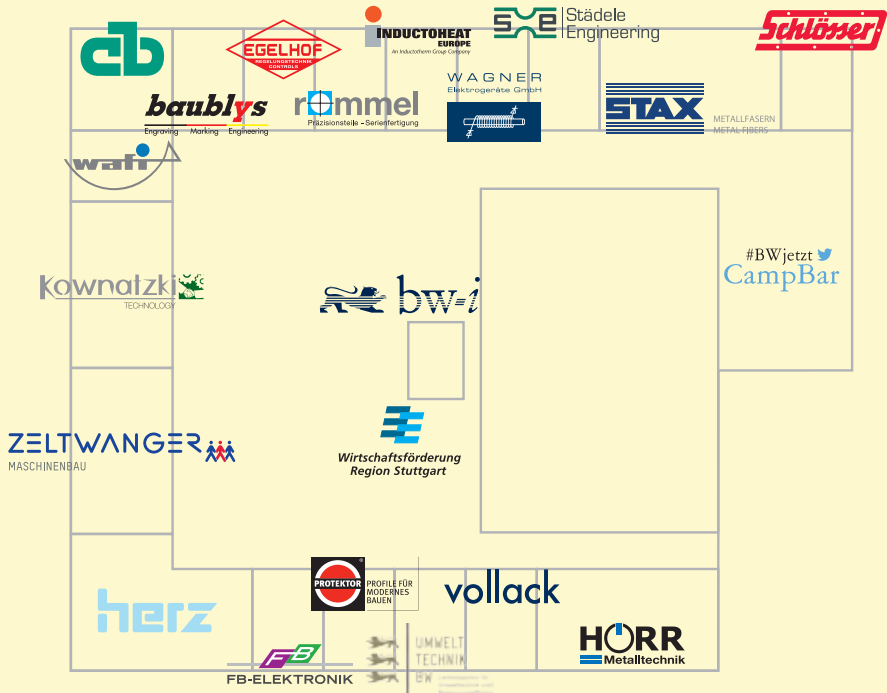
cb

EGELHOF
REGELUNGSTECHNIK CONTROLS

INDUCTOHEAT EUROPE
An Inductotherm Group Company

Städele Engineering

Schlösser

baublys
Engraving Marking Engineering

rommel
Präzisionsteile - Serienfertigung

WAGNER
Elektrogeräte GmbH

STAX
METALLFASERN
METAL FIBERS

wali

#BWjetzt
CampBar

Kownatzki
TECHNOLOGY

bw-i

ZELTWANGER
MASCHINENBAU

Wirtschaftsförderung
Region Stuttgart

herz

PROTEKTOR
PROFILE FÜR MODERNES BAUEN

vollack

HORR
Metalltechnik

FB
FB-ELEKTRONIK

UMWELT
TECHNIK
BW